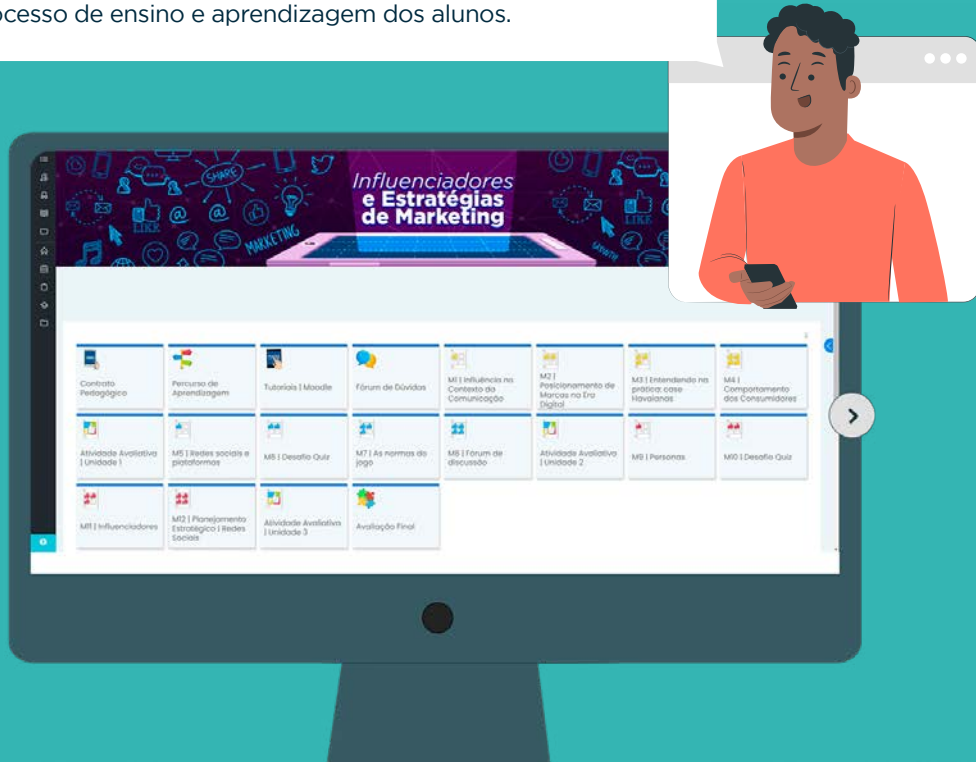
ocesso de ensino e aprendizagem dos alunos.

SHARE
LIKE
MARKETING
Influenciadores
e Estratégias
de Marketing
LIKE

Contrato Pedagógico
Percurso de Aprendizagem
Tutoriais | Moodle
Fórum de Dúvidas
M1 | Influência no Contexto da Comunicação
M2 | Posicionamento de Marcas na Era Digital
M3 | Entendendo na prática: case Havaianas
M4 | Comportamento dos Consumidores
Atividade Avaliativa | Unidade 1
M5 | Redes sociais e plataformas
M6 | Desafio Quiz
M7 | As normas do jogo
M8 | Fórum de discussão
Atividade Avaliativa | Unidade 2
M9 | Personas
M10 | Desafio Quiz
M11 | Influenciadores
M12 | Planejamento Estratégico | Redes Sociais
Atividade Avaliativa | Unidade 3
Avaliação Final